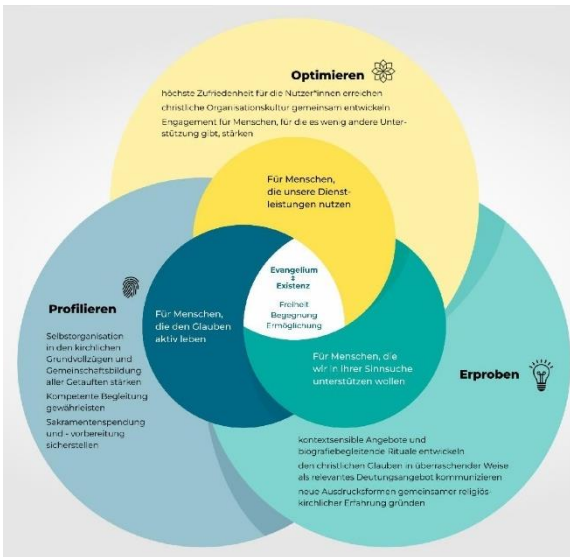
Optimieren

höchste Zufriedenheit für die Nutzer*innen erreichen
christliche Organisationskultur gemeinsam entwickeln
Engagement für Menschen, für die es wenig andere Unterstützung gibt, stärken

Für Menschen, die unsere Dienstleistungen nutzen

Profilieren

Selbstorganisation in den kirchlichen Grundvollzügen und Gemeinschaftsbildung aller Getauften stärken
Kompetente Begleitung gewährleisten
Sakramentenspendung und -vorbereitung sicherstellen

Für Menschen, die den Glauben aktiv leben

Evangelium + Existenz

Freiheit
Begegnung
Ermöglichung

Für Menschen, die wir in ihrer Sinnsuche unterstützen wollen

Erproben

kontextsensible Angebote und biografiebegleitende Rituale entwickeln
den christlichen Glauben in überraschender Weise als relevantes Deutungsangebot kommunizieren
neue Ausdrucksformen gemeinsamer religiös-kirchlicher Erfahrung gründen